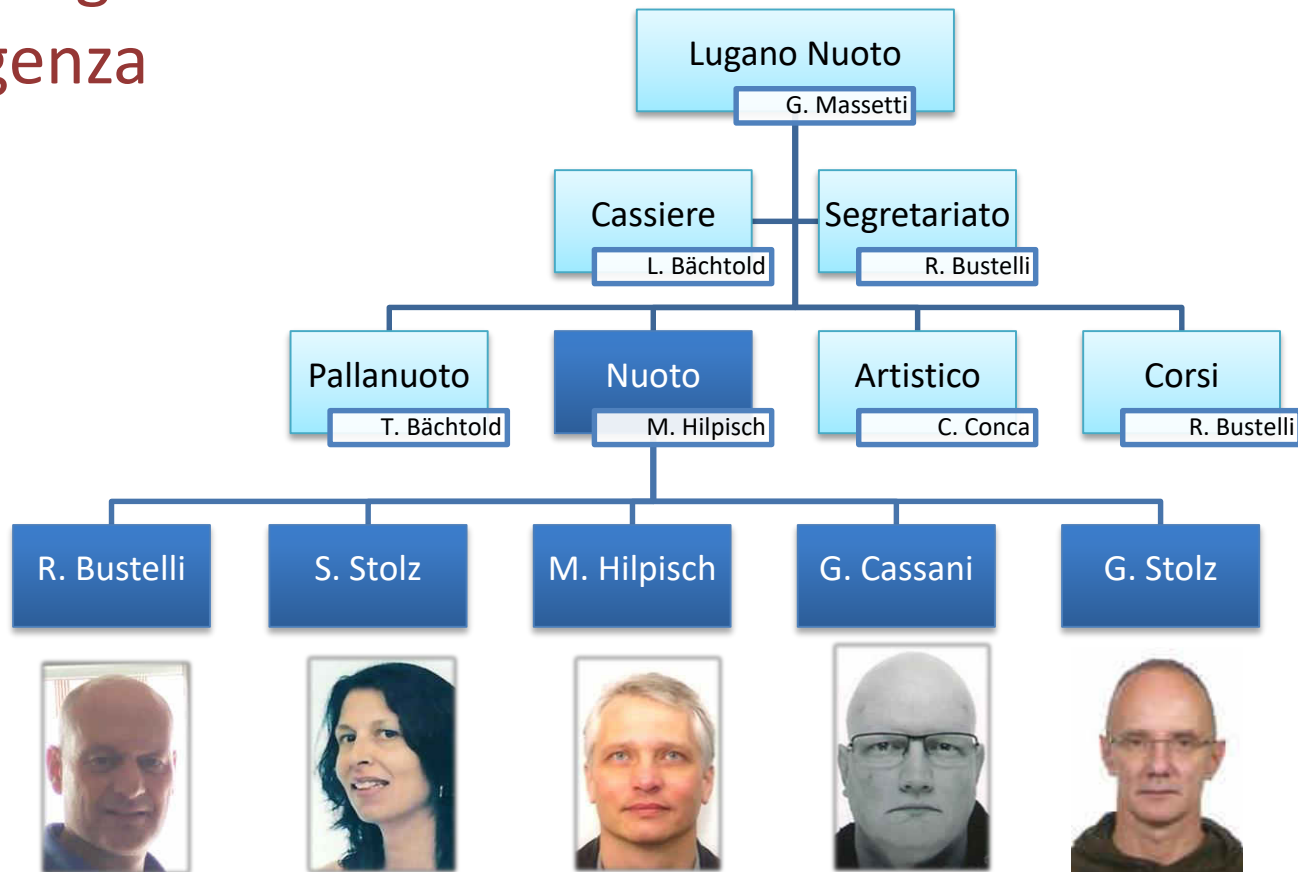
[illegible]
genza

Lugano Nuoto
G. Massetti

Cassiere
L. Bächtold

Segretariato
R. Bustelli

Pallanuoto
T. Bächtold

Nuoto
M. Hilpisch

Artistico
C. Conca

Corsi
R. Bustelli

R. Bustelli

S. Stolz

M. Hilpisch

G. Cassani

G. Stolz